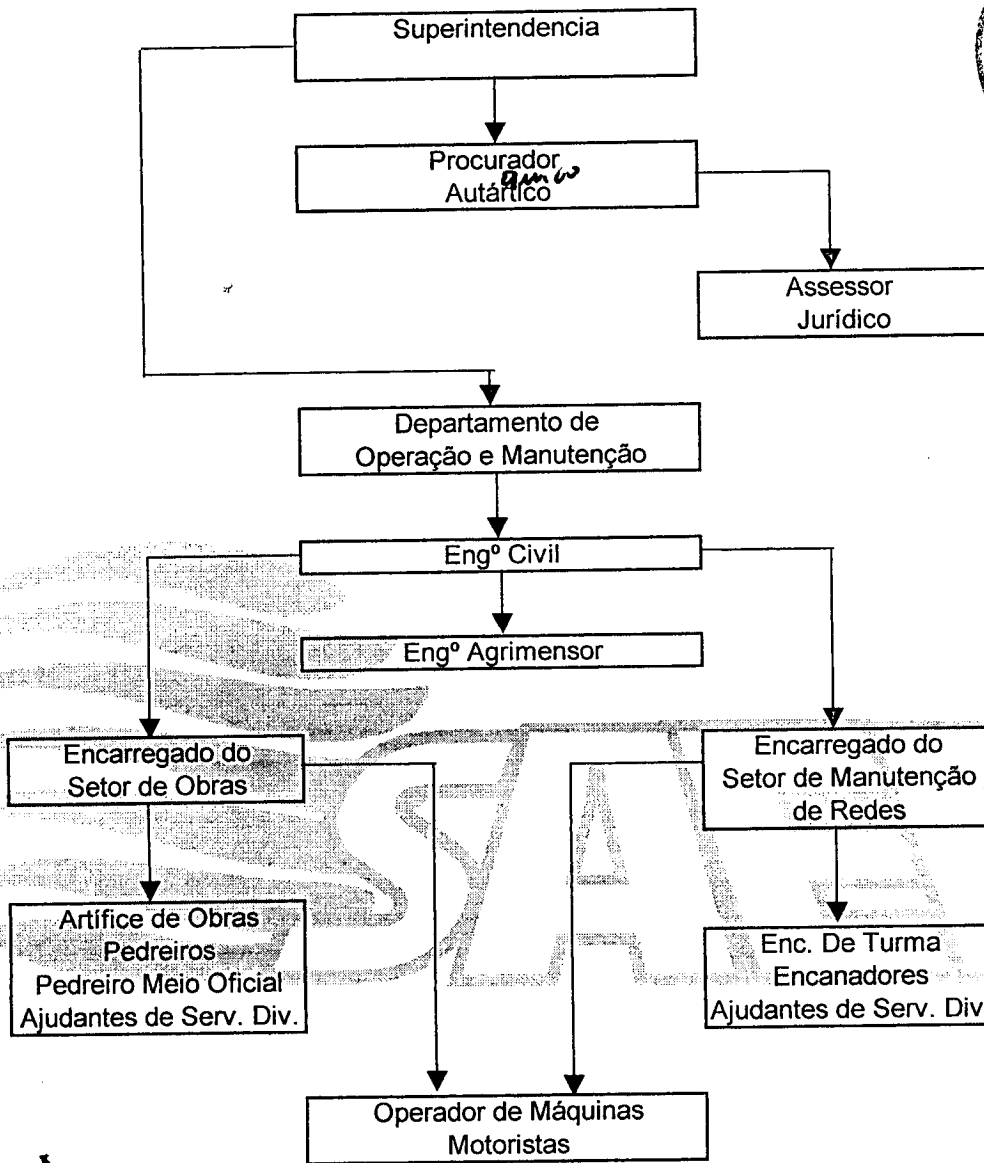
Superintendencia

Procurador Autártico

Assessor Jurídico

Departamento de Operação e Manutenção

Engº Civil

Engº Agrimensor

Encarregado do Setor de Obras

Encarregado do Setor de Manutenção de Redes

Artífice de Obras
Pedreiros
Pedreiro Meio Oficial
Ajudantes de Serv. Div.

Enc. De Turma
Encanadores
Ajudantes de Serv. Div

Operador de Máquinas
Motoristas